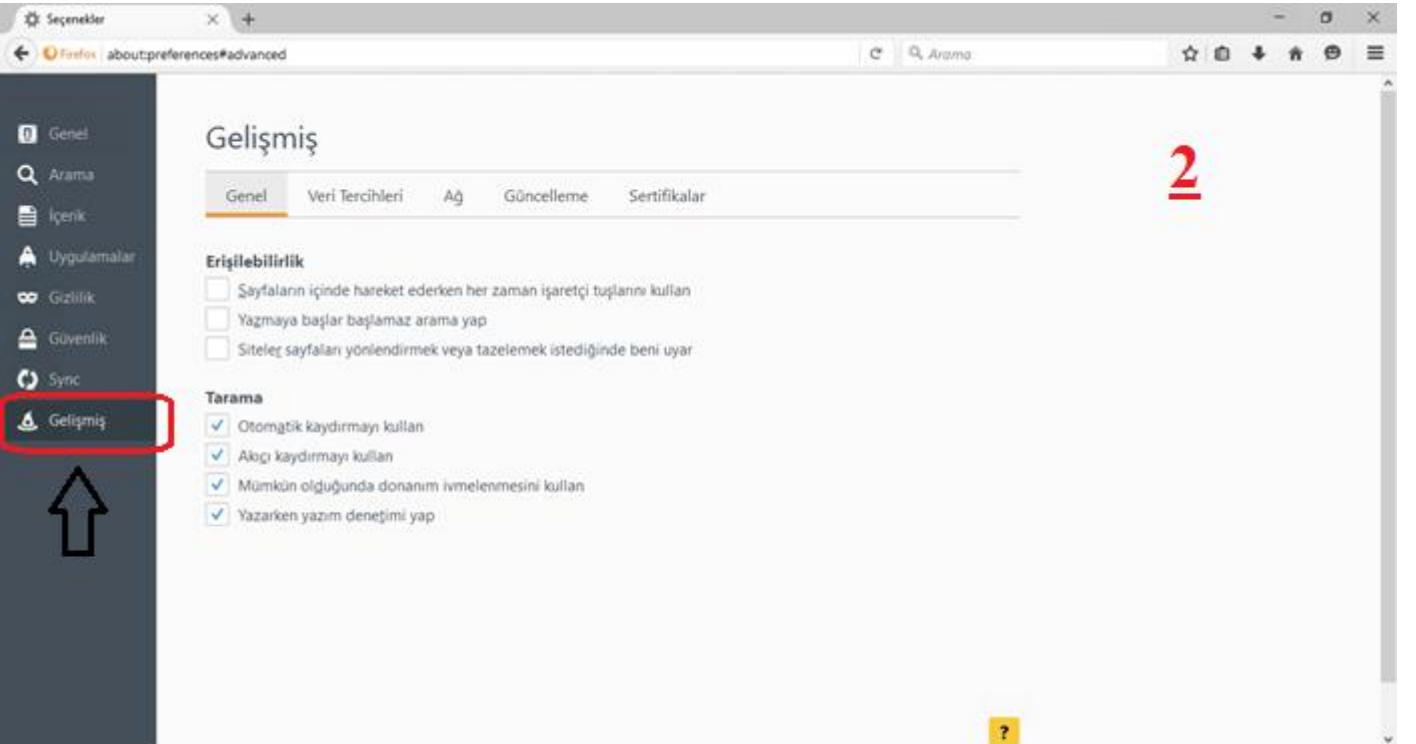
Seçenekler

Firefox about:preferences#advanced

Arama

Genel
Arama
İçerik
Uygulamalar
Gizlilik
Güvenlik
Sync
Gelişmiş

Gelişmiş

2

Genel Veri Tercihleri Ağ Güncelleme Sertifikalar

Erişilebilirlik
Sayfaların içinde hareket ederken her zaman işaretçi tuşlarını kullan
Yazmaya başlar başlamaz arama yap
Siteler sayfaları yönlendirmek veya tazelemek istediğinde beni uyar

Tarama
Otomatik kaydırmayı kullan
Akıcı kaydırmayı kullan
Mümkün olduğunda donanım ivmelenmesini kullan
Yazarken yazım denetimi yap

?